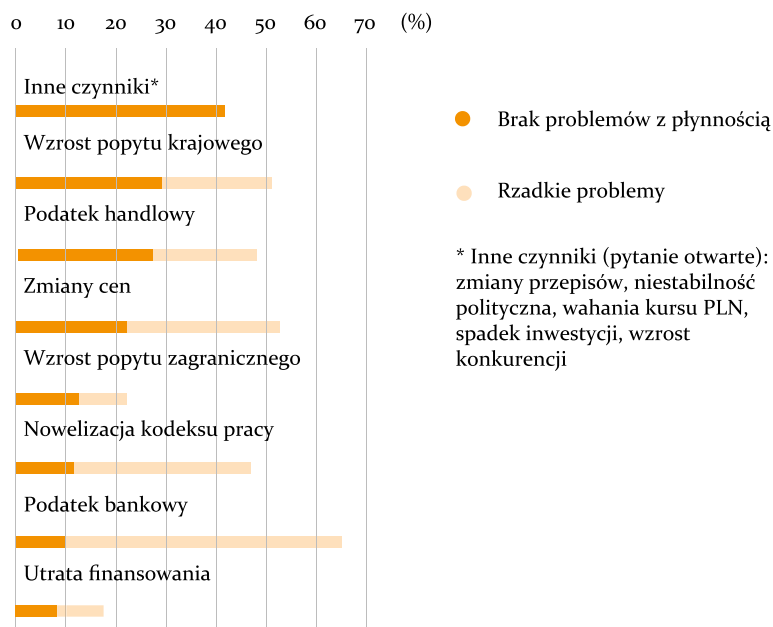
0 10 20 30 40 50 60 70 (%)

Inne czynniki*

Wzrost popytu krajowego

Podatek handlowy

Zmiany cen

Wzrost popytu zagranicznego

Nowelizacja kodeksu pracy

Podatek bankowy

Utrata finansowania

Brak problemów z płynnością

Rzadkie problemy

* Inne czynniki (pytanie otwarte): zmiany przepisów, niestabilność polityczna, wahania kursu PLN, spadek inwestycji, wzrost konkurencji